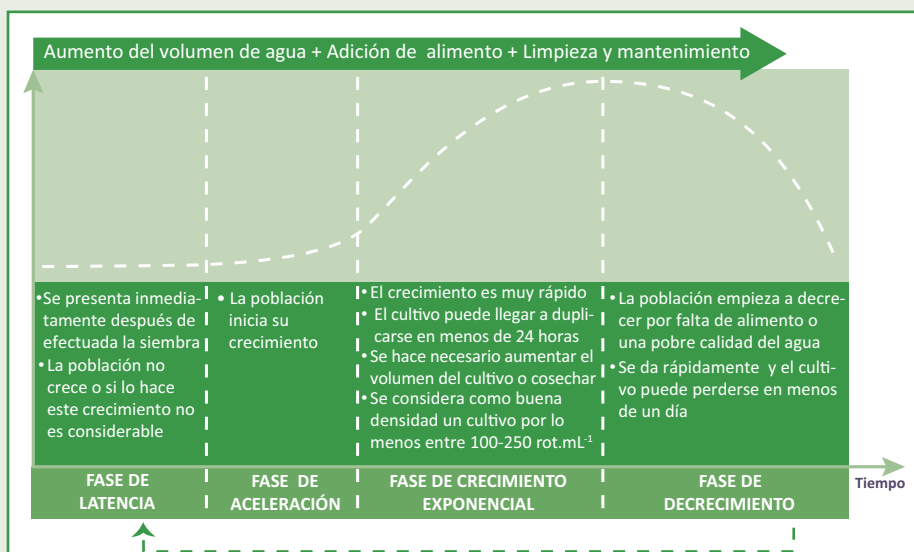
Aumento del volumen de agua + Adición de alimento + Limpieza y mantenimiento

•Se presenta inmediatamente después de efectuada la siembra
•La población no crece o si lo hace este crecimiento no es considerable

• La población inicia su crecimiento

•El crecimiento es muy rápido
• El cultivo puede llegar a duplicarse en menos de 24 horas
•Se hace necesario aumentar el volumen del cultivo o cosechar
•Se considera como buena densidad un cultivo por lo menos entre 100-250 rot.mL$^{-1}$

•La población empieza a decrecer por falta de alimento o una pobre calidad del agua
•Se da rápidamente y el cultivo puede perderse en menos de un día

FASE DE LATENCIA | FASE DE ACELERACIÓN | FASE DE CRECIMIENTO EXPONENCIAL | FASE DE DECRECIMIENTO

Tiempo